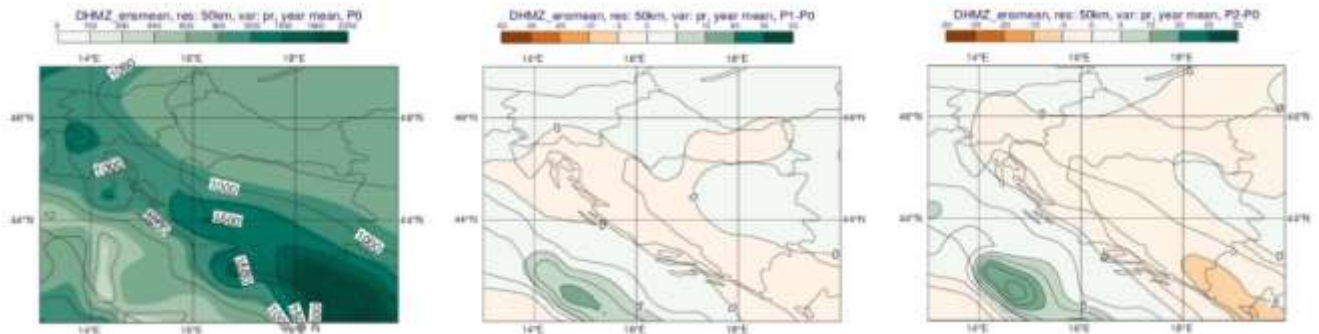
DHMZ_ensmean, res: 50km, var: pr, year mean, P0

14°E 16°E 18°E

46°N 46°N

44°N 44°N

14°E 16°E 18°E

1000

1000

1000

1500

1500

1500

1000

DHMZ_ensmean, res: 50km, var: pr, year mean, P1-P0

14°E 16°E 18°E

46°N 46°N

44°N 44°N

14°E 16°E 18°E

0

0

0

0

DHMZ_ensmean, res: 50km, var: pr, year mean, P2-P0

14°E 16°E 18°E

46°N 46°N

44°N 44°N

14°E 16°E 18°E

0

0

0